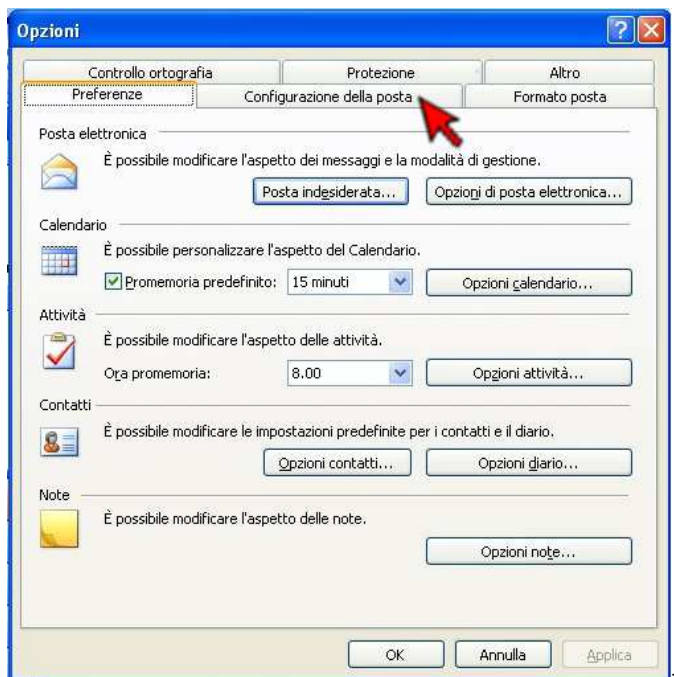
Opzioni

Controllo ortografia | Protezione | Altro
Preferenze | Configurazione della posta | Formato posta

Posta elettronica
È possibile modificare l'aspetto dei messaggi e la modalità di gestione.
Posta indesiderata... | Opzioni di posta elettronica...

Calendario
È possibile personalizzare l'aspetto del Calendario.
Promemoria predefinito: 15 minuti | Opzioni calendario...

Attività
È possibile modificare l'aspetto delle attività.
Ora promemoria: 8.00 | Opzioni attività...

Contatti
È possibile modificare le impostazioni predefinite per i contatti e il diario.
Opzioni contatti... | Opzioni diario...

Note
È possibile modificare l'aspetto delle note.
Opzioni note...

OK | Annulla | Applica